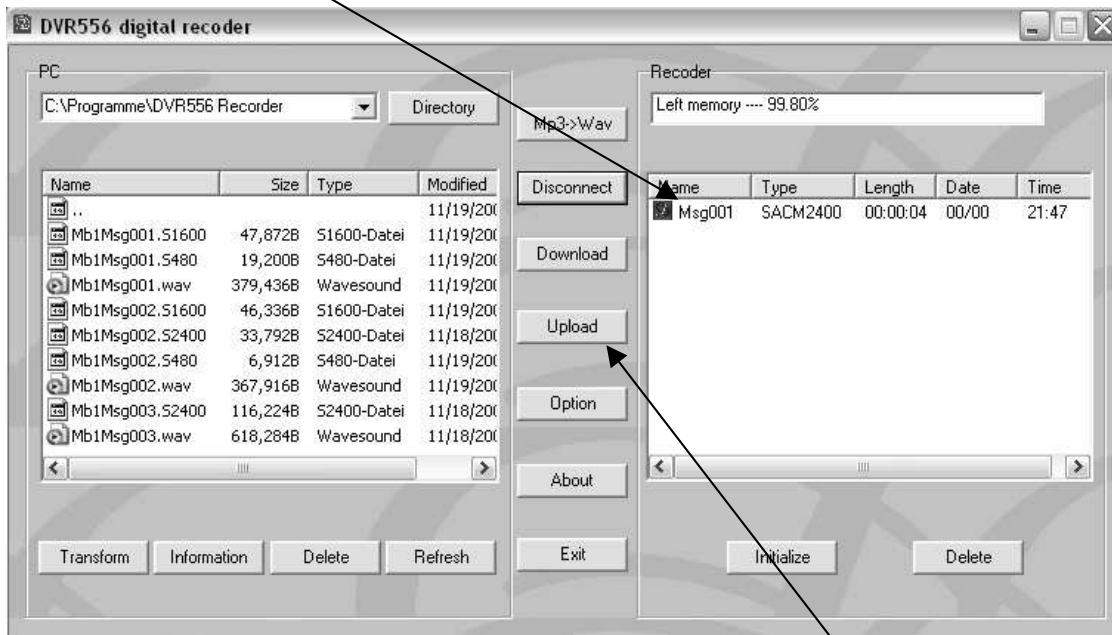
DVR556 digital recoder

PC

C:\Programme\DVR556 Recorder

Directory

| Name | Size | Type | Modified |
|---|---|---|---|
| .. | | | 11/19/200 |
| Mb1Msg001.S1600 | 47,872B | S1600-Datei | 11/19/200 |
| Mb1Msg001.S480 | 19,200B | S480-Datei | 11/19/200 |
| Mb1Msg001.wav | 379,436B | Wavesound | 11/19/200 |
| Mb1Msg002.S1600 | 46,336B | S1600-Datei | 11/19/200 |
| Mb1Msg002.S2400 | 33,792B | S2400-Datei | 11/18/200 |
| Mb1Msg002.S480 | 6,912B | S480-Datei | 11/19/200 |
| Mb1Msg002.wav | 367,916B | Wavesound | 11/19/200 |
| Mb1Msg003.S2400 | 116,224B | S2400-Datei | 11/18/200 |
| Mb1Msg003.wav | 618,284B | Wavesound | 11/18/200 |

Transform  Information  Delete  Refresh

Mp3->Wav

Disconnect

Download

Upload

Option

About

Exit

Recoder

Left memory ---- 99.80%

| Name | Type | Length | Date | Time |
|---|---|---|---|---|
| Msg001 | SACM2400 | 00:00:04 | 00/00 | 21:47 |

Initialize  Delete